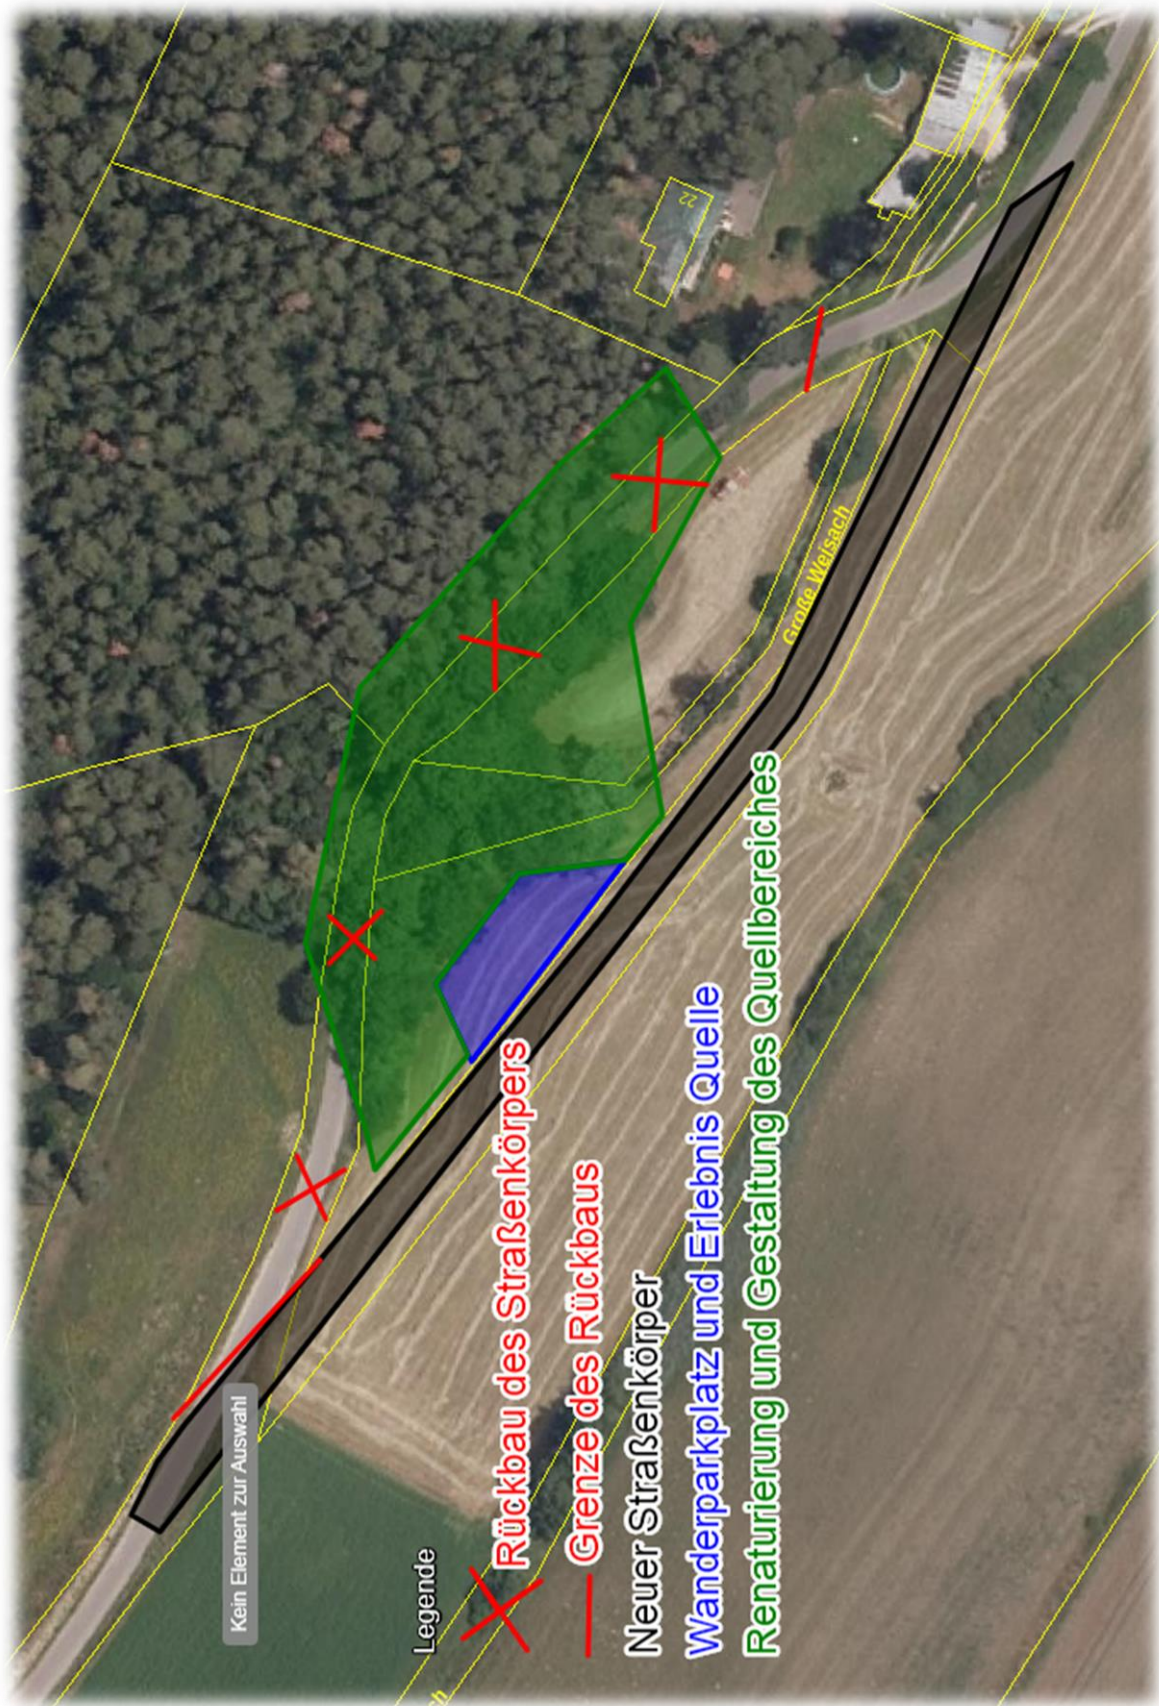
Legende
Rückbau des Straßenkörpers
Grenze des Rückbaus
Neuer Straßenkörper
Wanderparkplatz und Erlebnis Quelle
Renaturierung und Gestaltung des Quellbereiches

Kein Element zur Auswahl

Große Weisach

22